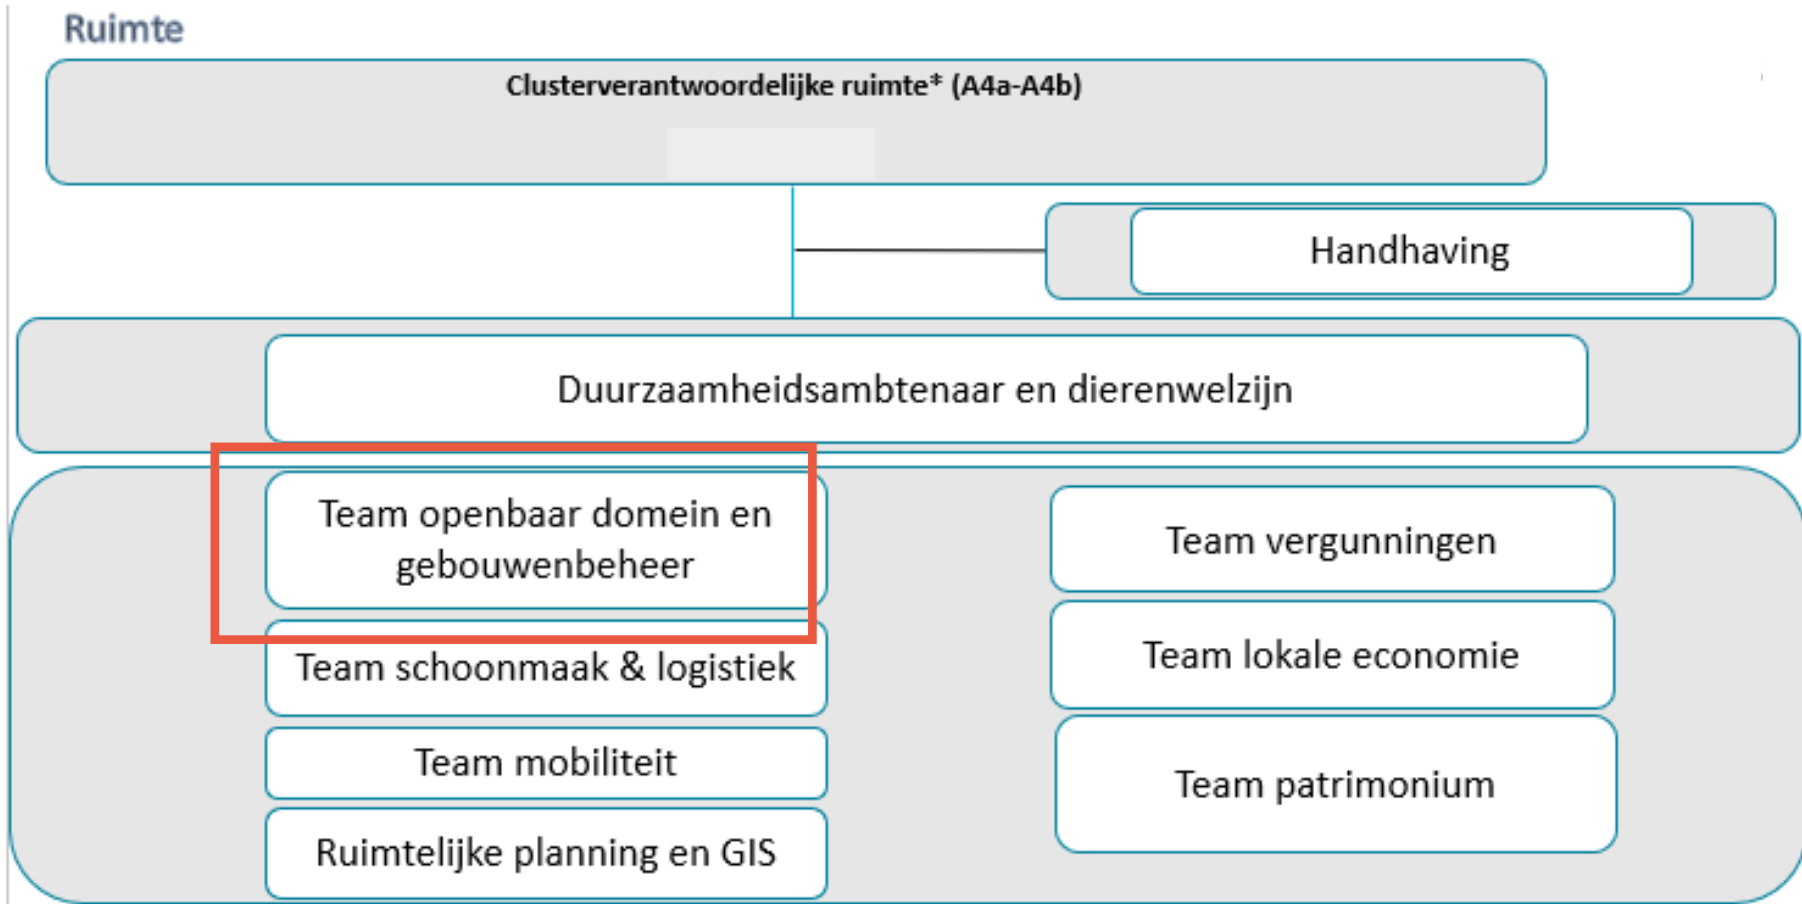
Ruimte

Clusterverantwoordelijke ruimte* (A4a-A4b)

Handhaving

Duurzaamheidsambtenaar en dierenwelzijn

Team openbaar domein en gebouwenbeheer

Team schoonmaak & logistiek

Team mobiliteit

Ruimtelijke planning en GIS

Team vergunningen

Team lokale economie

Team patrimonium